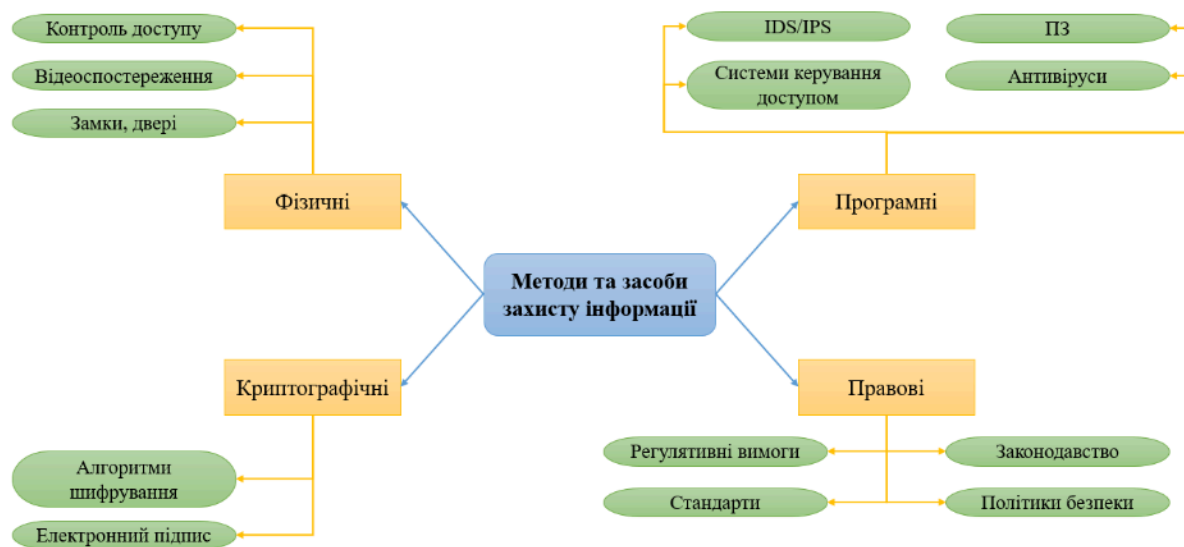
Контроль доступу

Відеоспостереження

Замки, двері

Фізичні

IDS/IPS

Системи керування доступом

ПЗ

Антивіруси

Програмні

Методи та засоби захисту інформації

Криптографічні

Алгоритми шифрування

Електронний підпис

Правові

Регулятивні вимоги

Законодавство

Стандарти

Політики безпеки